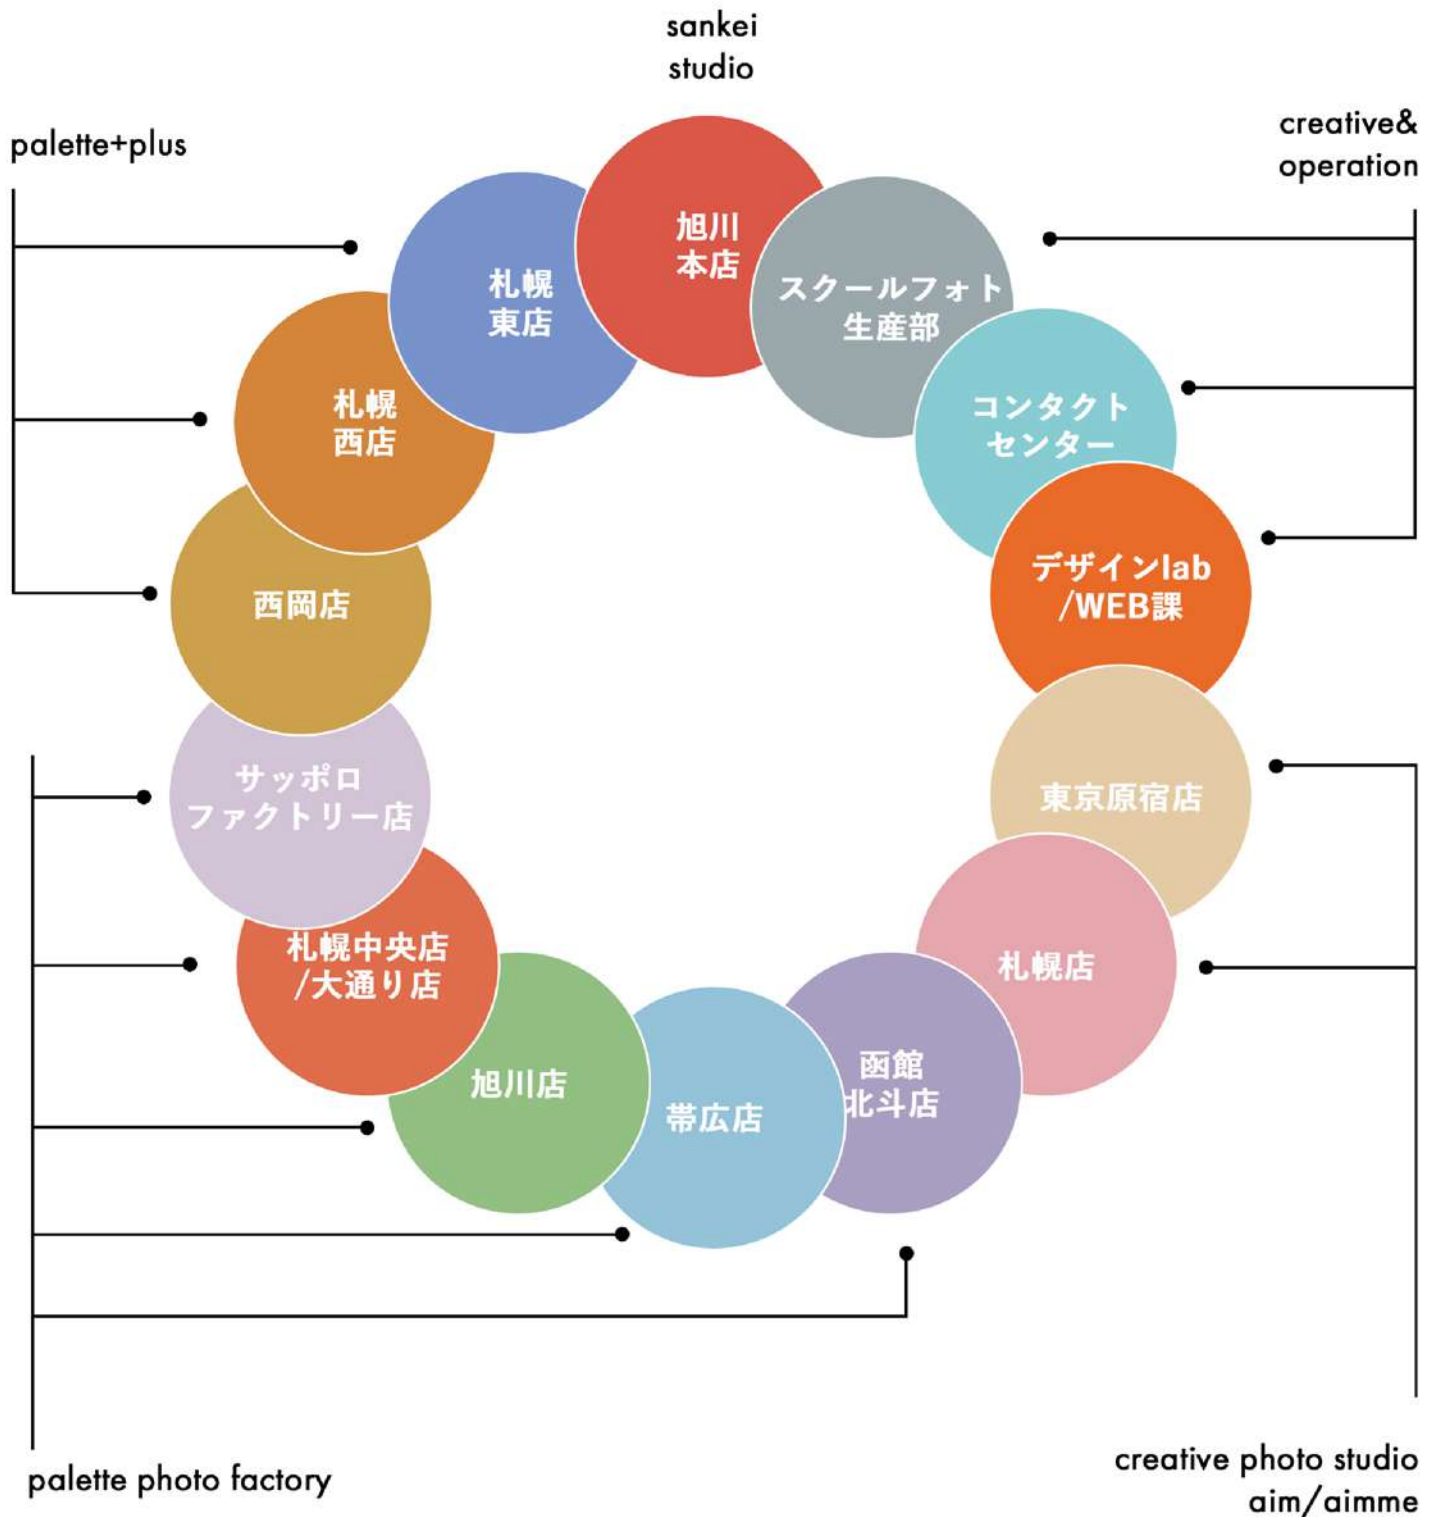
sankei studio

palette+plus

creative& operation

旭川本店

札幌東店

スクールフォト生産部

札幌西店

コンタクトセンター

西岡店

デザインlab /WEB課

サッポロファクトリー店

東京原宿店

札幌中央店 /大通り店

札幌店

旭川店

帯広店

函館北斗店

palette photo factory

creative photo studio aim/aimme